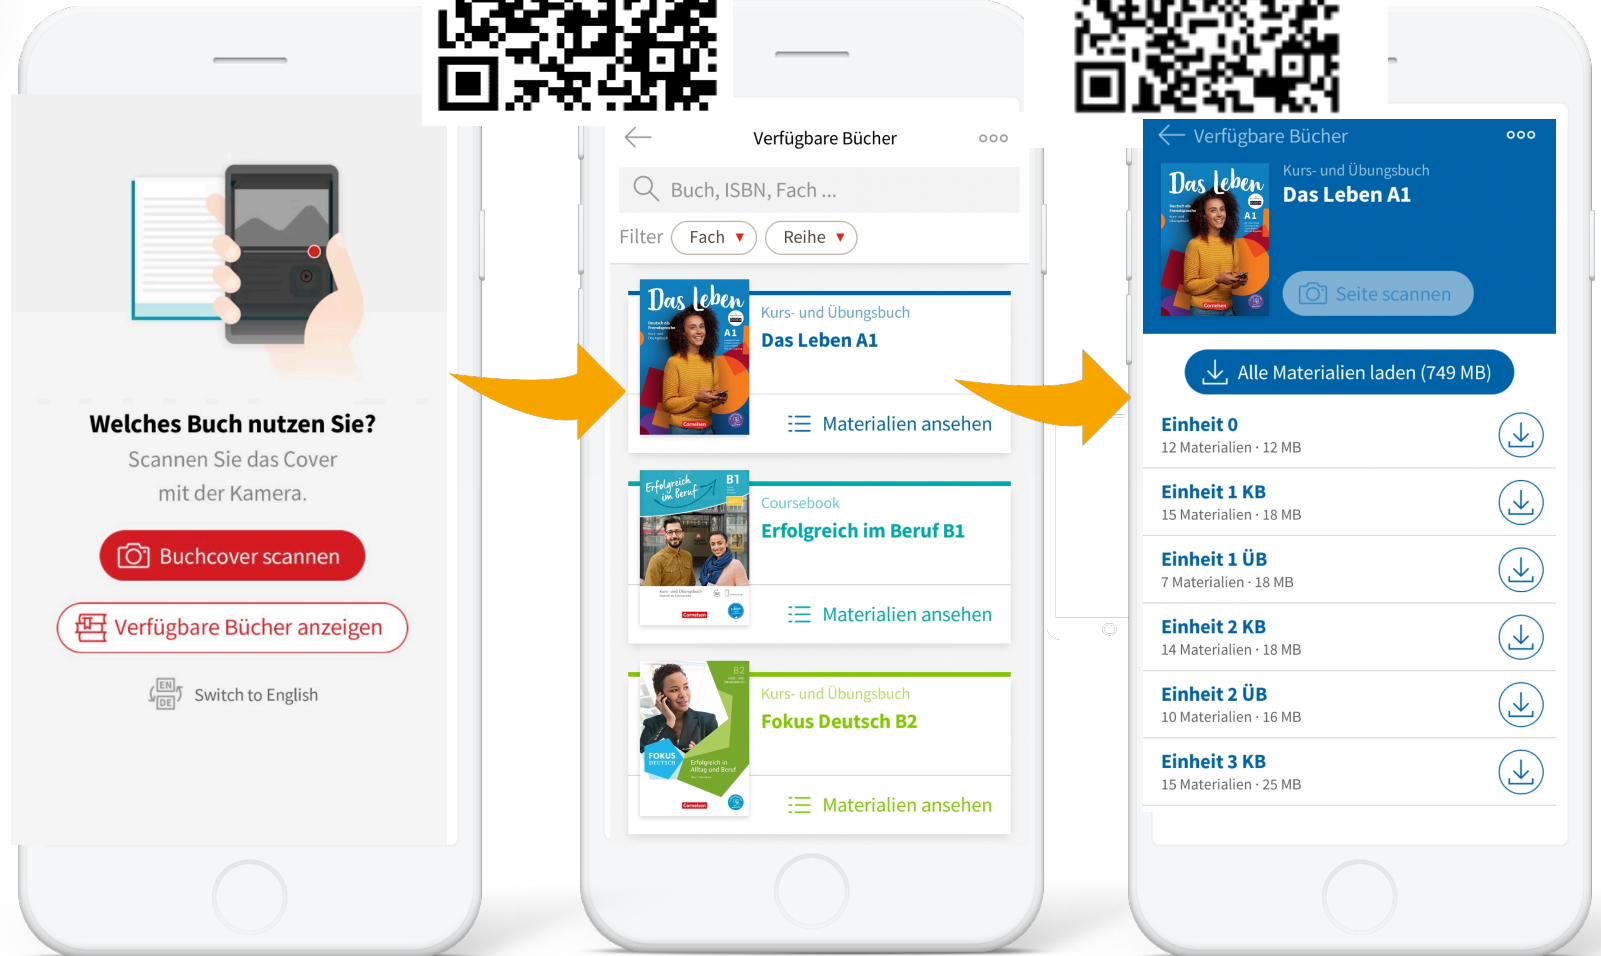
Welches Buch nutzen Sie?

Scannen Sie das Cover mit der Kamera.

Buchcover scannen

Verfügbare Bücher anzeigen

EN DE Switch to English

Verfügbare Bücher

Buch, ISBN, Fach ...

Filter Fach Reihe

Das Leben A1

Kurs- und Übungsbuch

Das Leben A1

Materialien ansehen

Erfolgreich im Beruf B1

Coursebook

Erfolgreich im Beruf B1

Materialien ansehen

Fokus Deutsch B2

Kurs- und Übungsbuch

Fokus Deutsch B2

Materialien ansehen

Verfügbare Bücher

Das Leben A1

Kurs- und Übungsbuch

Das Leben A1

Seite scannen

Alle Materialien laden (749 MB)

Einheit 0
12 Materialien · 12 MB

Einheit 1 KB
15 Materialien · 18 MB

Einheit 1 ÜB
7 Materialien · 18 MB

Einheit 2 KB
14 Materialien · 18 MB

Einheit 2 ÜB
10 Materialien · 16 MB

Einheit 3 KB
15 Materialien · 25 MB